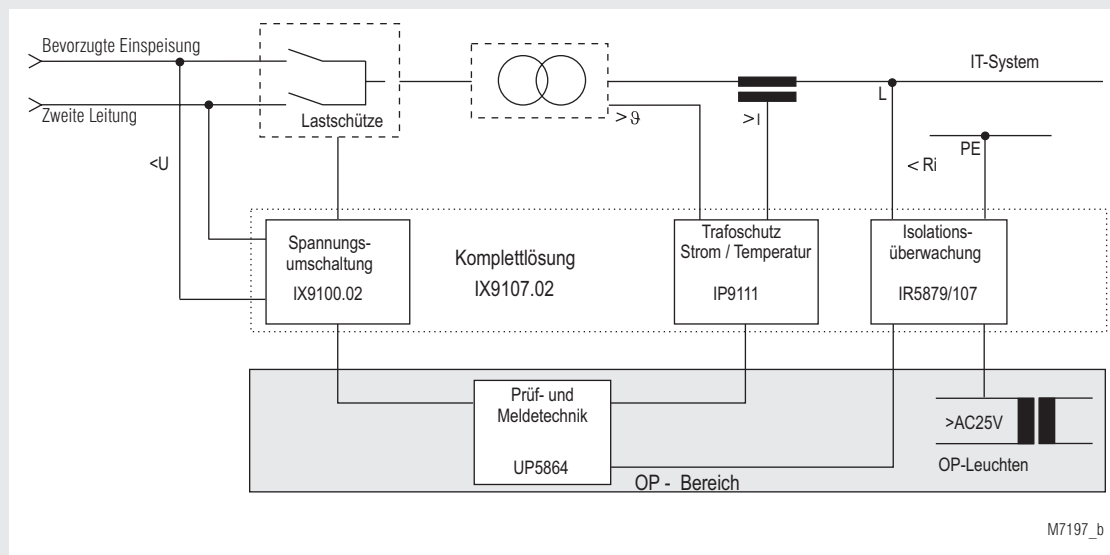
Bevorzugte Einspeisung

Zweite Leitung

Lastschütze

IT-System

$> \vartheta$

>I

L

PE

<U

< Ri

Spannungsumschaltung

IX9100.02

Komplettlösung

IX9107.02

Trafoschutz Strom / Temperatur

IP9111

Isolationsüberwachung

IR5879/107

Prüf- und Meldetechnik

UP5864

>AC25V

OP-Leuchten

OP - Bereich

M7197_b